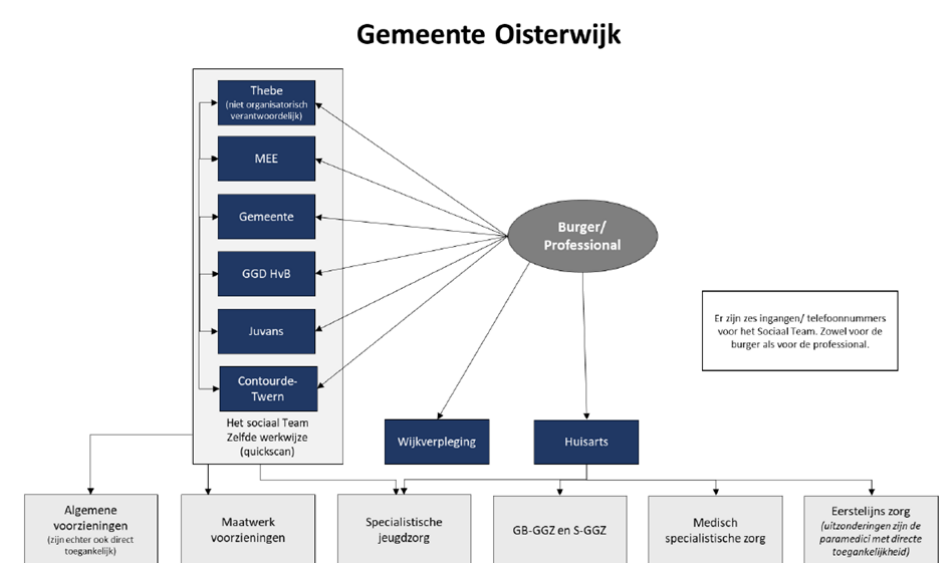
Gemeente Oisterwijk

Thebe
(niet organisatorisch verantwoordelijk)

MEE

Gemeente

GGD HvB

Juvans

Contourde-Twern

Het sociaal Team
Zelfde werkwijze
(quickscan)

Burger/
Professional

Er zijn zes ingangen/ telefoonnummers voor het Sociaal Team. Zowel voor de burger als voor de professional.

Wijkverpleging

Huisarts

Algemene voorzieningen
(zijn echter ook direct toegankelijk)

Maatwerk voorzieningen

Specialistische jeugdzorg

GB-GGZ en S-GGZ

Medisch specialistische zorg

Eerstelijns zorg
(uitzonderingen zijn de paramedici met directe toegankelijkheid)